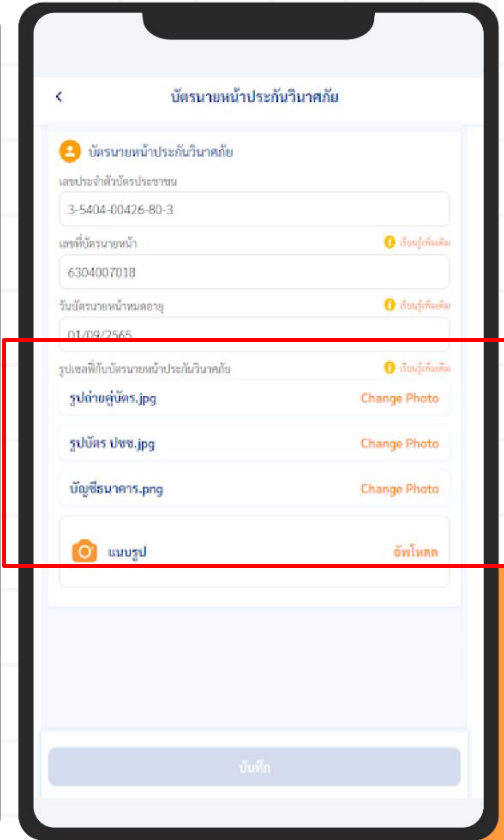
บัตรนายหน้าประกันวินาศภัย

บัตรนายหน้าประกันวินาศภัย

เลขประจำตัวบัตรประชาชน

3-5404-00426-80-3

เลขที่บัตรนายหน้า

เรียนรู้เพิ่มเติม

6304007018

วันบัตรนายหน้าหมดอายุ

เรียนรู้เพิ่มเติม

01/09/2565

รูปเซลฟี่กับบัตรนายหน้าประกันวินาศภัย

เรียนรู้เพิ่มเติม

รูปถ่ายคู่บัตร.jpg

Change Photo

รูปบัตร ปชช.jpg

Change Photo

บัญชีธนาคาร.png

Change Photo

แนบรูป

อัพโหลด

บันทึก